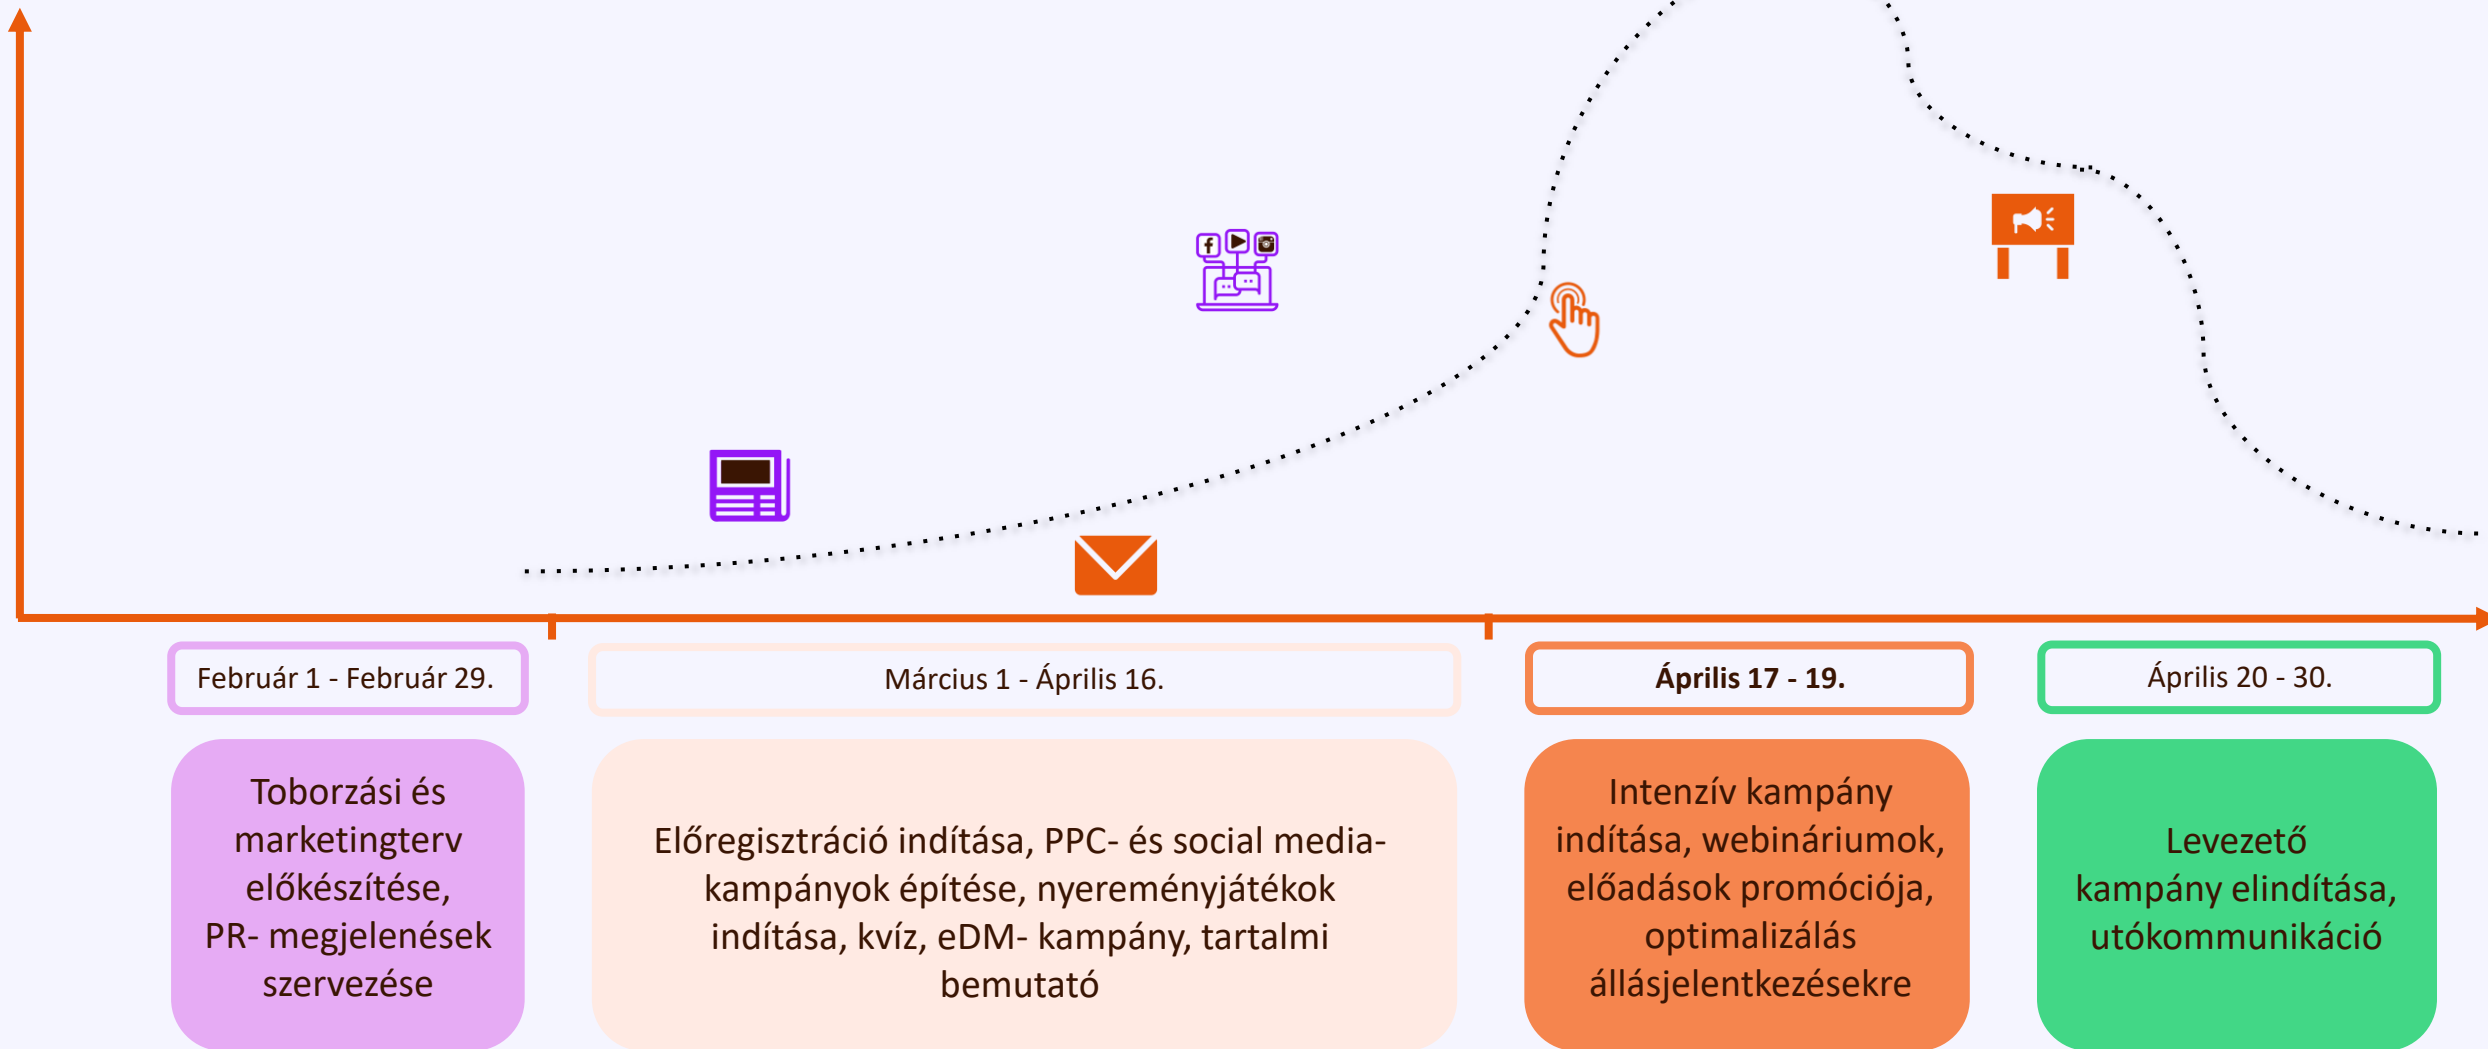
Február 1 - Február 29.

Március 1 - Április 16.

Április 17 - 19.

Április 20 - 30.

Toborzási és marketingterv előkészítése, PR- megjelenések szervezése

Előregisztráció indítása, PPC- és social media-kampányok építése, nyereményjátékok indítása, kvíz, eDM- kampány, tartalmi bemutató

Intenzív kampány indítása, webináriumok, előadások promóciója, optimalizálás állásjelentkezésekre

Levezető kampány elindítása, utókommunikáció